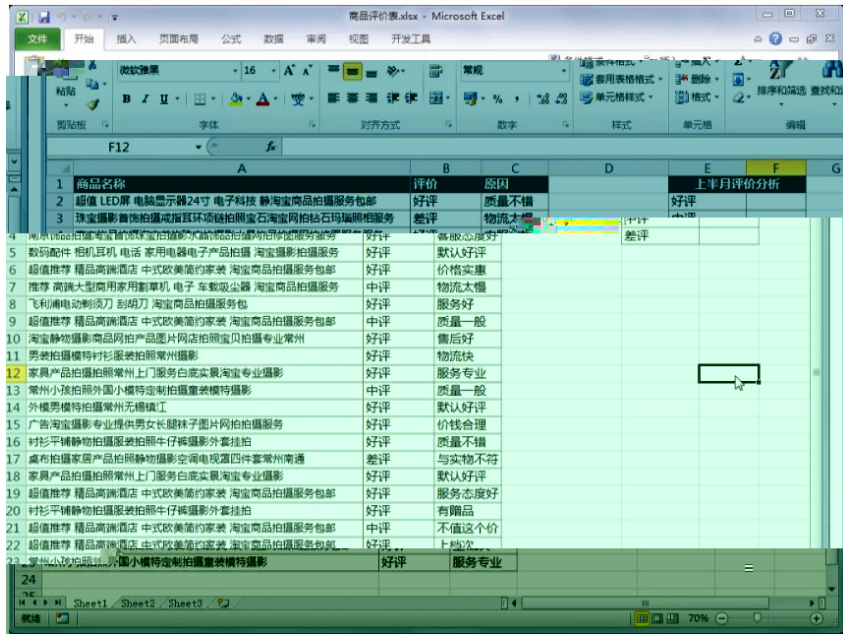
商品评价表.xlsx - Microsoft Excel

文件 开始 插入 页面布局 公式 数据 审阅 视图 开发工具

粘贴 微软雅黑 16 常规 套用表格格式 单元格样式 删除 格式 排序和筛选 查找和

剪贴板 字体 对齐方式 数字 样式 单元格 编辑

F12 fx

| | A | B | C | D | E | F |
|---|---|---|---|---|---|---|
| 1 | 商品名称 | 评价 | 原因 | | 上半月评价分析 | |
| 2 | 超值 LED屏 电脑显示器24寸 电子科技 静淘宝商品拍摄服务包邮 | 好评 | 质量不错 | | 好评 | |
| 3 | 珠宝摄影首饰拍摄戒指耳环项链拍照宝石淘宝网拍钻石玛瑙照相服务 | 差评 | 物流太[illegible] | | 中评 | |
| 4 | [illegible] | 好评 | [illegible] | | 差评 | |
| 5 | 数码配件 相机耳机 电话 家用电器电子产品拍摄 淘宝摄影拍摄服务 | 好评 | 默认好评 | | | |
| 6 | 超值推荐 精品高端酒店 中式欧美简约家装 淘宝商品拍摄服务包邮 | 好评 | 价格实惠 | | | |
| 7 | 推荐 高端大型商用家用割草机 电子 车载吸尘器 淘宝商品拍摄服务 | 中评 | 物流太慢 | | | |
| 8 | 飞利浦电动剃须刀 刮胡刀 淘宝商品拍摄服务包 | 好评 | 服务好 | | | |
| 9 | 超值推荐 精品高端酒店 中式欧美简约家装 淘宝商品拍摄服务包邮 | 中评 | 质量一般 | | | |
| 10 | 淘宝静物摄影商品网拍产品图片网店拍照宝贝拍摄专业常州 | 好评 | 售后好 | | | |
| 11 | 男装拍摄模特衬衫服装拍照常州摄影 | 好评 | 物流快 | | | |
| 12 | 家具产品拍摄拍照常州上门服务白底实景淘宝专业摄影 | 好评 | 服务专业 | | | |
| 13 | 常州小孩拍照外国小模特定制拍摄童装模特摄影 | 中评 | 质量一般 | | | |
| 14 | 外模男模特拍摄常州无锡镇江 | 好评 | 默认好评 | | | |
| 15 | 广告淘宝摄影专业提供男女长腿袜子图片网拍拍摄服务 | 好评 | 价钱合理 | | | |
| 16 | 衬衫平铺静物拍摄服装拍照牛仔裤摄影外套挂拍 | 好评 | 质量不错 | | | |
| 17 | 桌布拍摄家居产品拍照静物摄影空调电视酒店四件套常州南通 | 差评 | 与实物不符 | | | |
| 18 | 家具产品拍摄拍照常州上门服务白底实景淘宝专业摄影 | 好评 | 默认好评 | | | |
| 19 | 超值推荐 精品高端酒店 中式欧美简约家装 淘宝商品拍摄服务包邮 | 好评 | 服务态度好 | | | |
| 20 | 衬衫平铺静物拍摄服装拍照牛仔裤摄影外套挂拍 | 好评 | 有赠品 | | | |
| 21 | 超值推荐 精品高端酒店 中式欧美简约家装 淘宝商品拍摄服务包邮 | 中评 | 不值这个价 | | | |
| 22 | 超值推荐 精品高端酒店 中式欧美简约家装 淘宝商品拍摄服务包邮 | 好评 | 质量一般 | | | |
| 23 | 常州小孩拍照外国小模特定制拍摄童装模特摄影 | 好评 | 服务专业 | | | |
| 24 | | | | | | |

Sheet1 Sheet2 Sheet3

就绪 70%